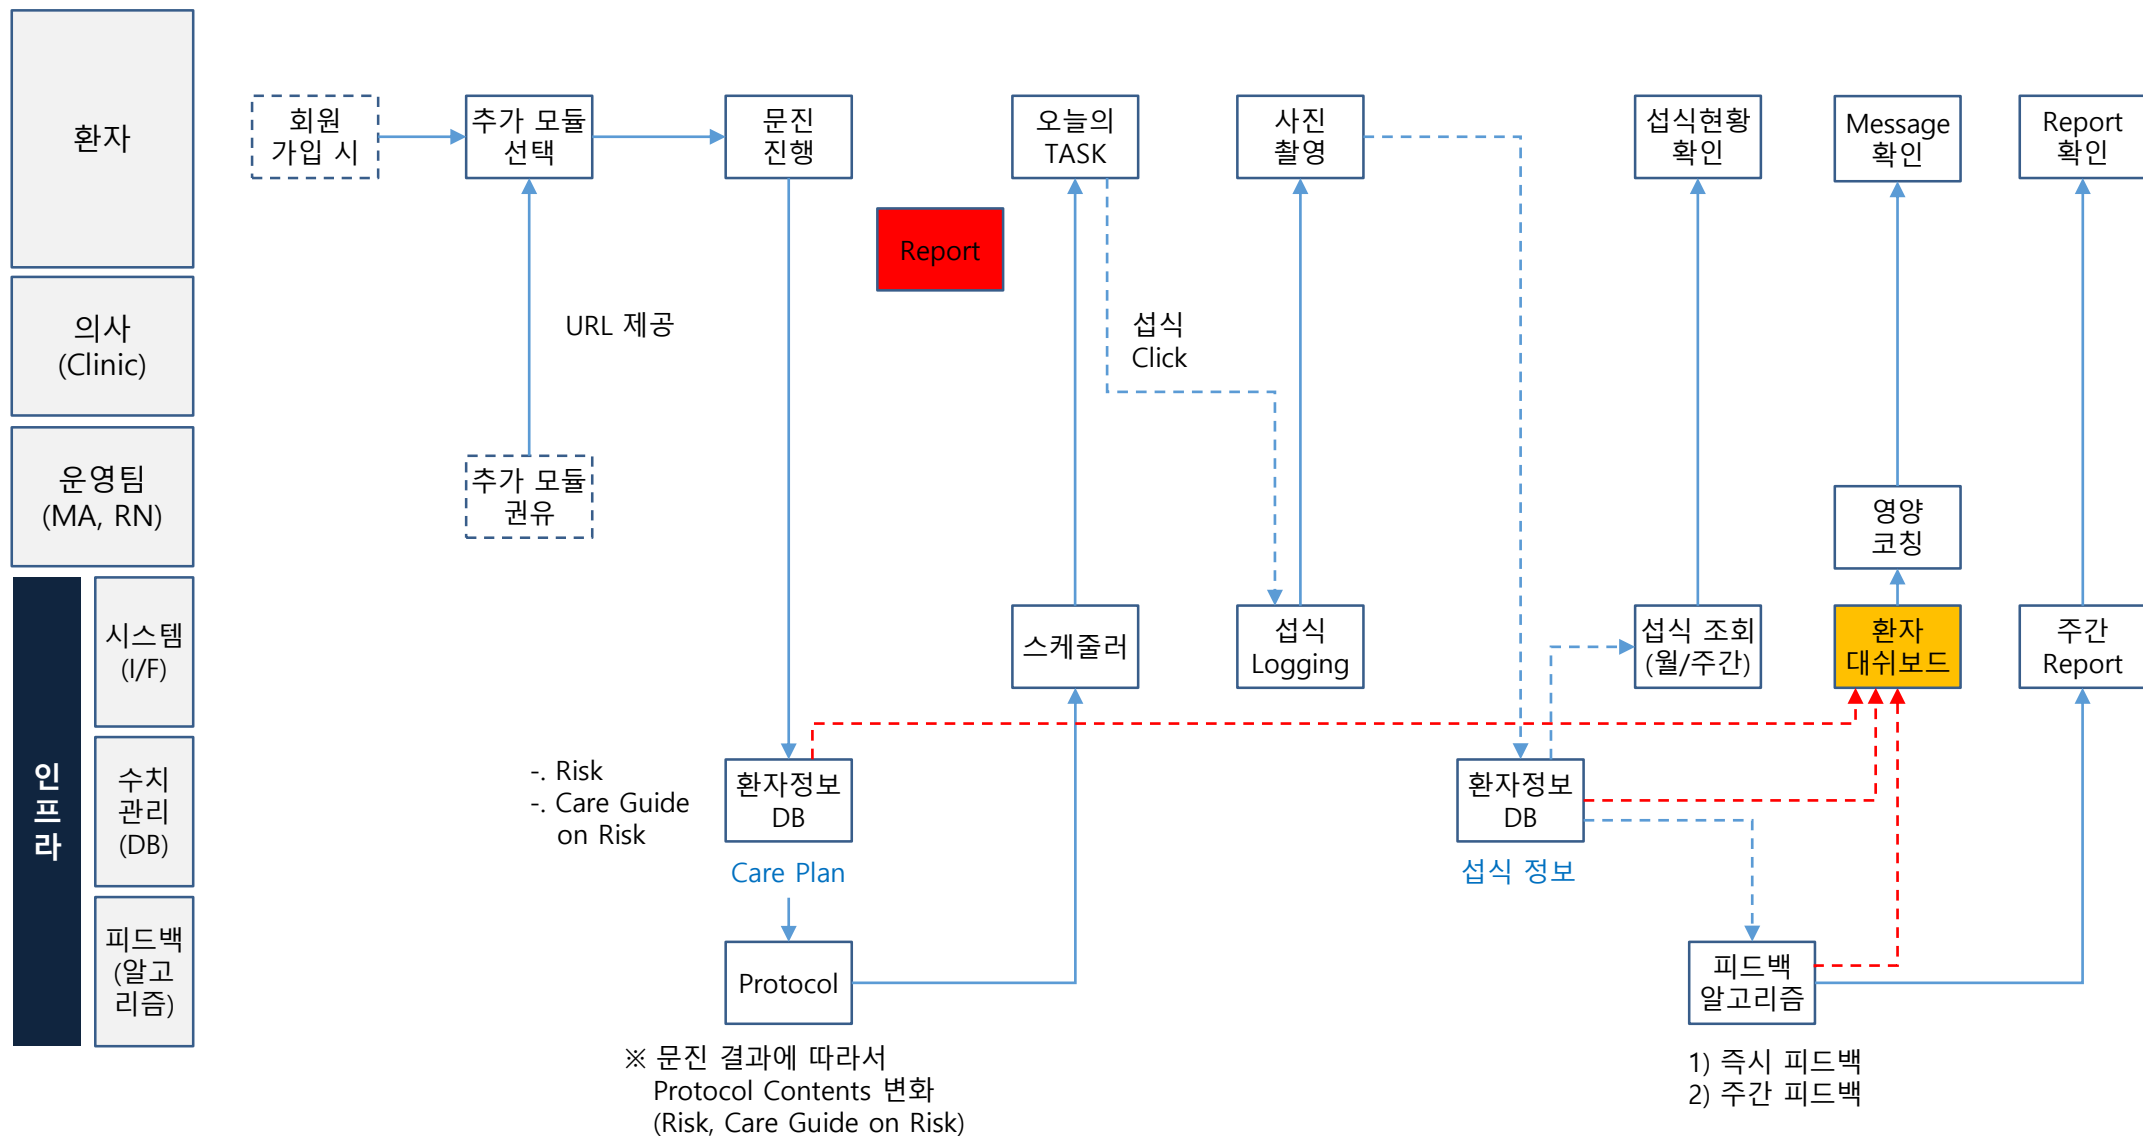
환자

의사
(Clinic)

운영팀
(MA, RN)

인프라

시스템
(I/F)

수치
관리
(DB)

피드백
(알고리즘)

회원
가입 시

추가 모듈
선택

문진
진행

오늘의
TASK

사진
촬영

섭식현황
확인

Message
확인

Report
확인

Report

URL 제공

섭식
Click

추가 모듈
권유

영양
코칭

스케줄러

섭식
Logging

섭식 조회
(월/주간)

환자
대쉬보드

주간
Report

-. Risk
-. Care Guide
on Risk

환자정보
DB

Care Plan

환자정보
DB

섭식 정보

Protocol

피드백
알고리즘

※ 문진 결과에 따라서
Protocol Contents 변화
(Risk, Care Guide on Risk)

1) 즉시 피드백
2) 주간 피드백